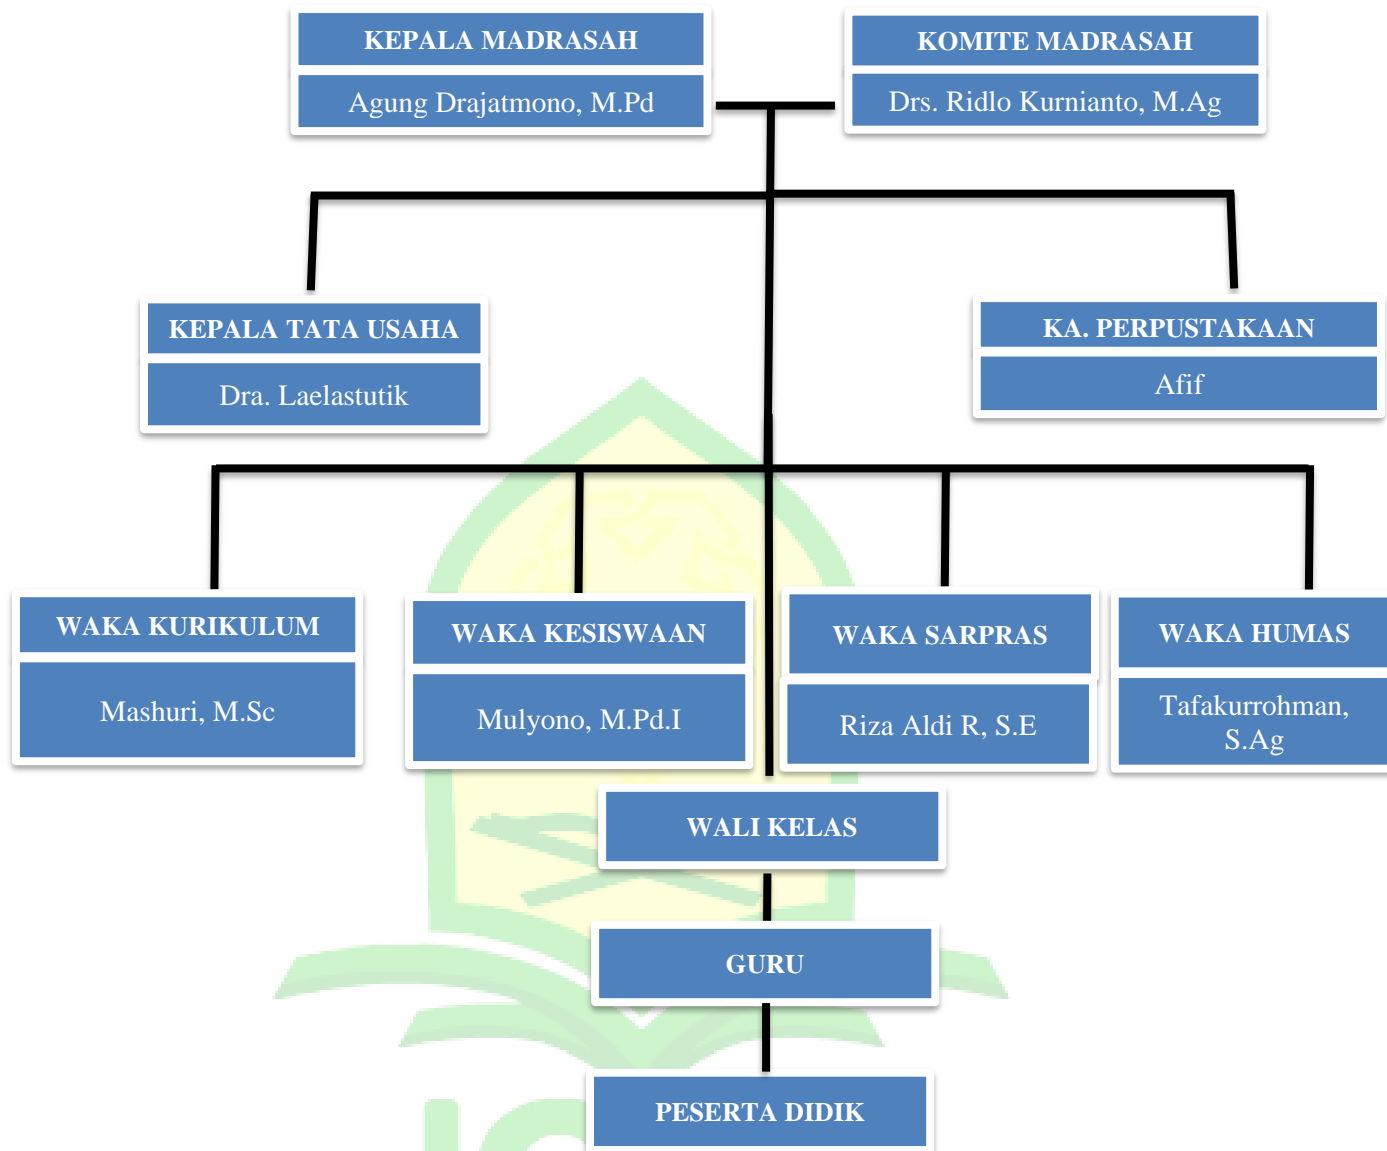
KEPALA MADRASAH
Agung Drajatmono, M.Pd

KOMITE MADRASAH
Drs. Ridlo Kurnianto, M.Ag

KEPALA TATA USAHA
Dra. Laelastutik

KA. PERPUSTAKAAN
Afif

WAKA KURIKULUM
Mashuri, M.Sc

WAKA KESISWAAN
Mulyono, M.Pd.I

WAKA SARPRAS
Riza Aldi R, S.E

WAKA HUMAS
Tafakurrohman, S.Ag

WALI KELAS

GURU

PESERTA DIDIK